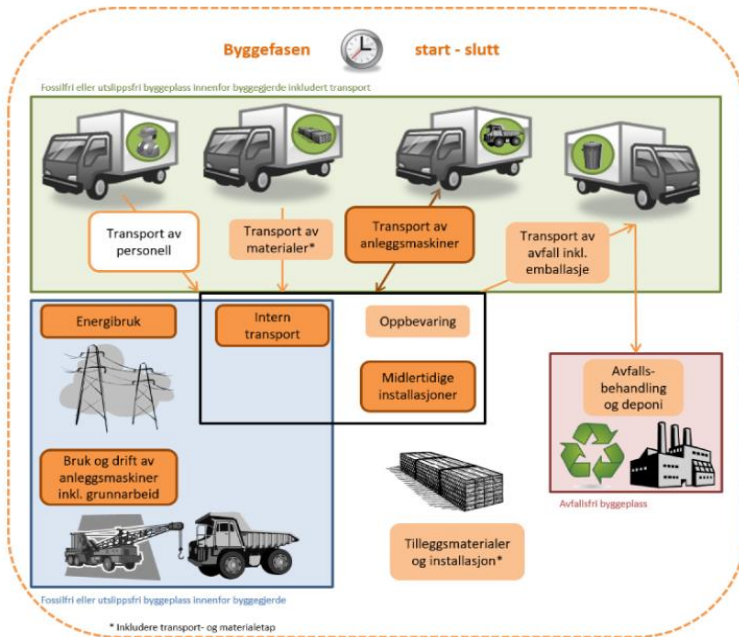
Byggefasen start - slutt

Fossilfri eller utslippsfri byggeplass innenfor byggegjerde inkludert transport

Transport av personell

Transport av materialer*

Transport av anleggsmaskiner

Transport av avfall inkl. emballasje

Energibruk

Intern transport

Oppbevaring

Midlertidige installasjoner

Avfalls-behandling og deponi

Bruk og drift av anleggsmaskiner inkl. grunnarbeid

Avfallsfri byggeplass

Tilleggsmaterialer og installasjon*

Fossilfri eller utslippsfri byggeplass innenfor byggegjerde

* Inkludere transport- og materialetap